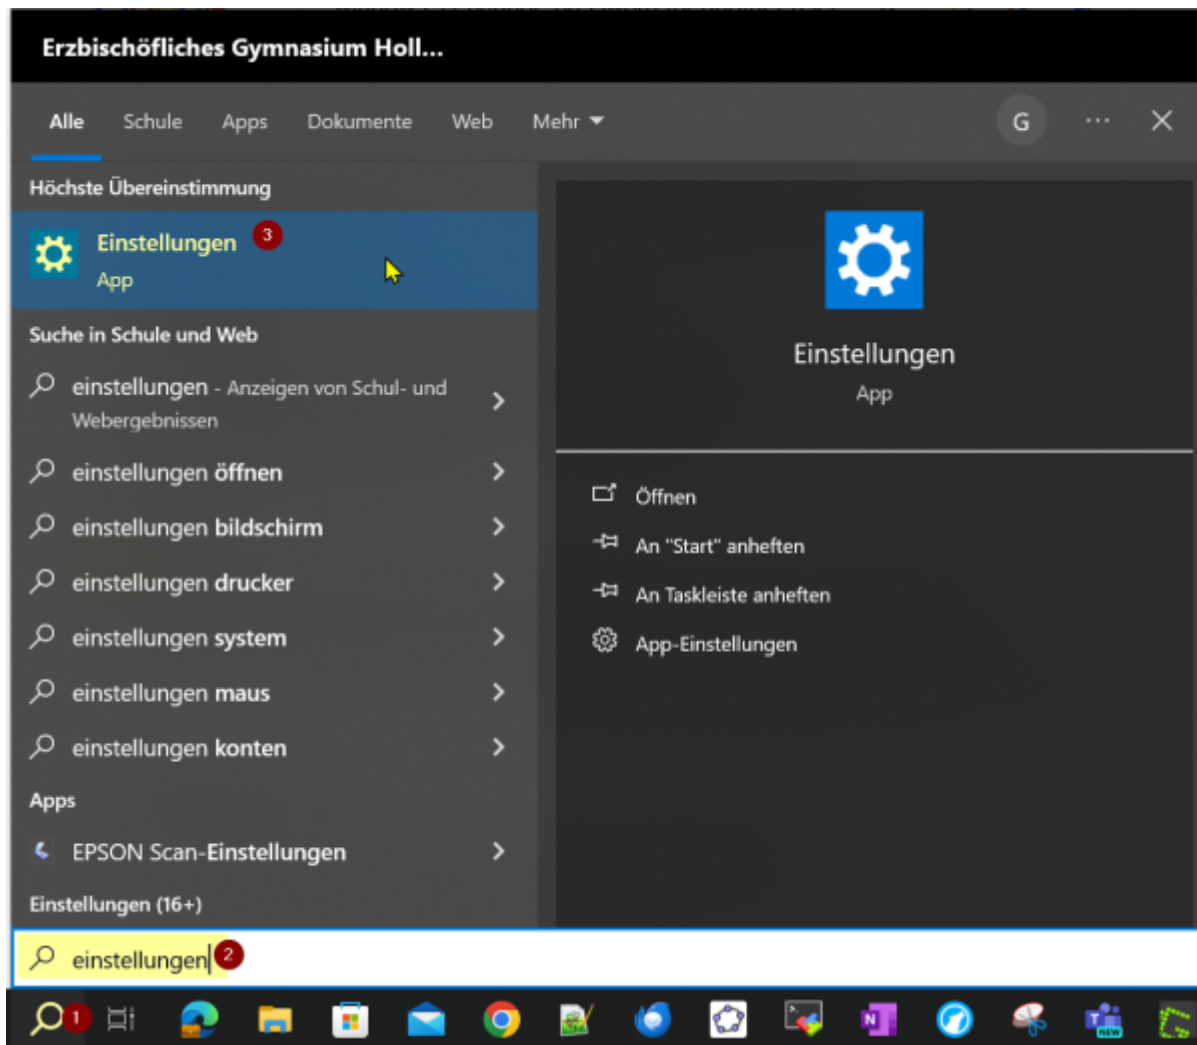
Erzbischöfliches Gymnasium Holl...

Alle Schule Apps Dokumente Web Mehr G ··· ✕

Höchste Übereinstimmung

Einstellungen 3
App

Suche in Schule und Web

einstellungen - Anzeigen von Schul- und Webergebnissen

einstellungen öffnen

einstellungen bildschirm

einstellungen drucker

einstellungen system

einstellungen maus

einstellungen konten

Apps

EPSON Scan-Einstellungen

Einstellungen (16+)

Einstellungen
App

Öffnen

An "Start" anheften

An Taskleiste anheften

App-Einstellungen

einstellungen 2

1